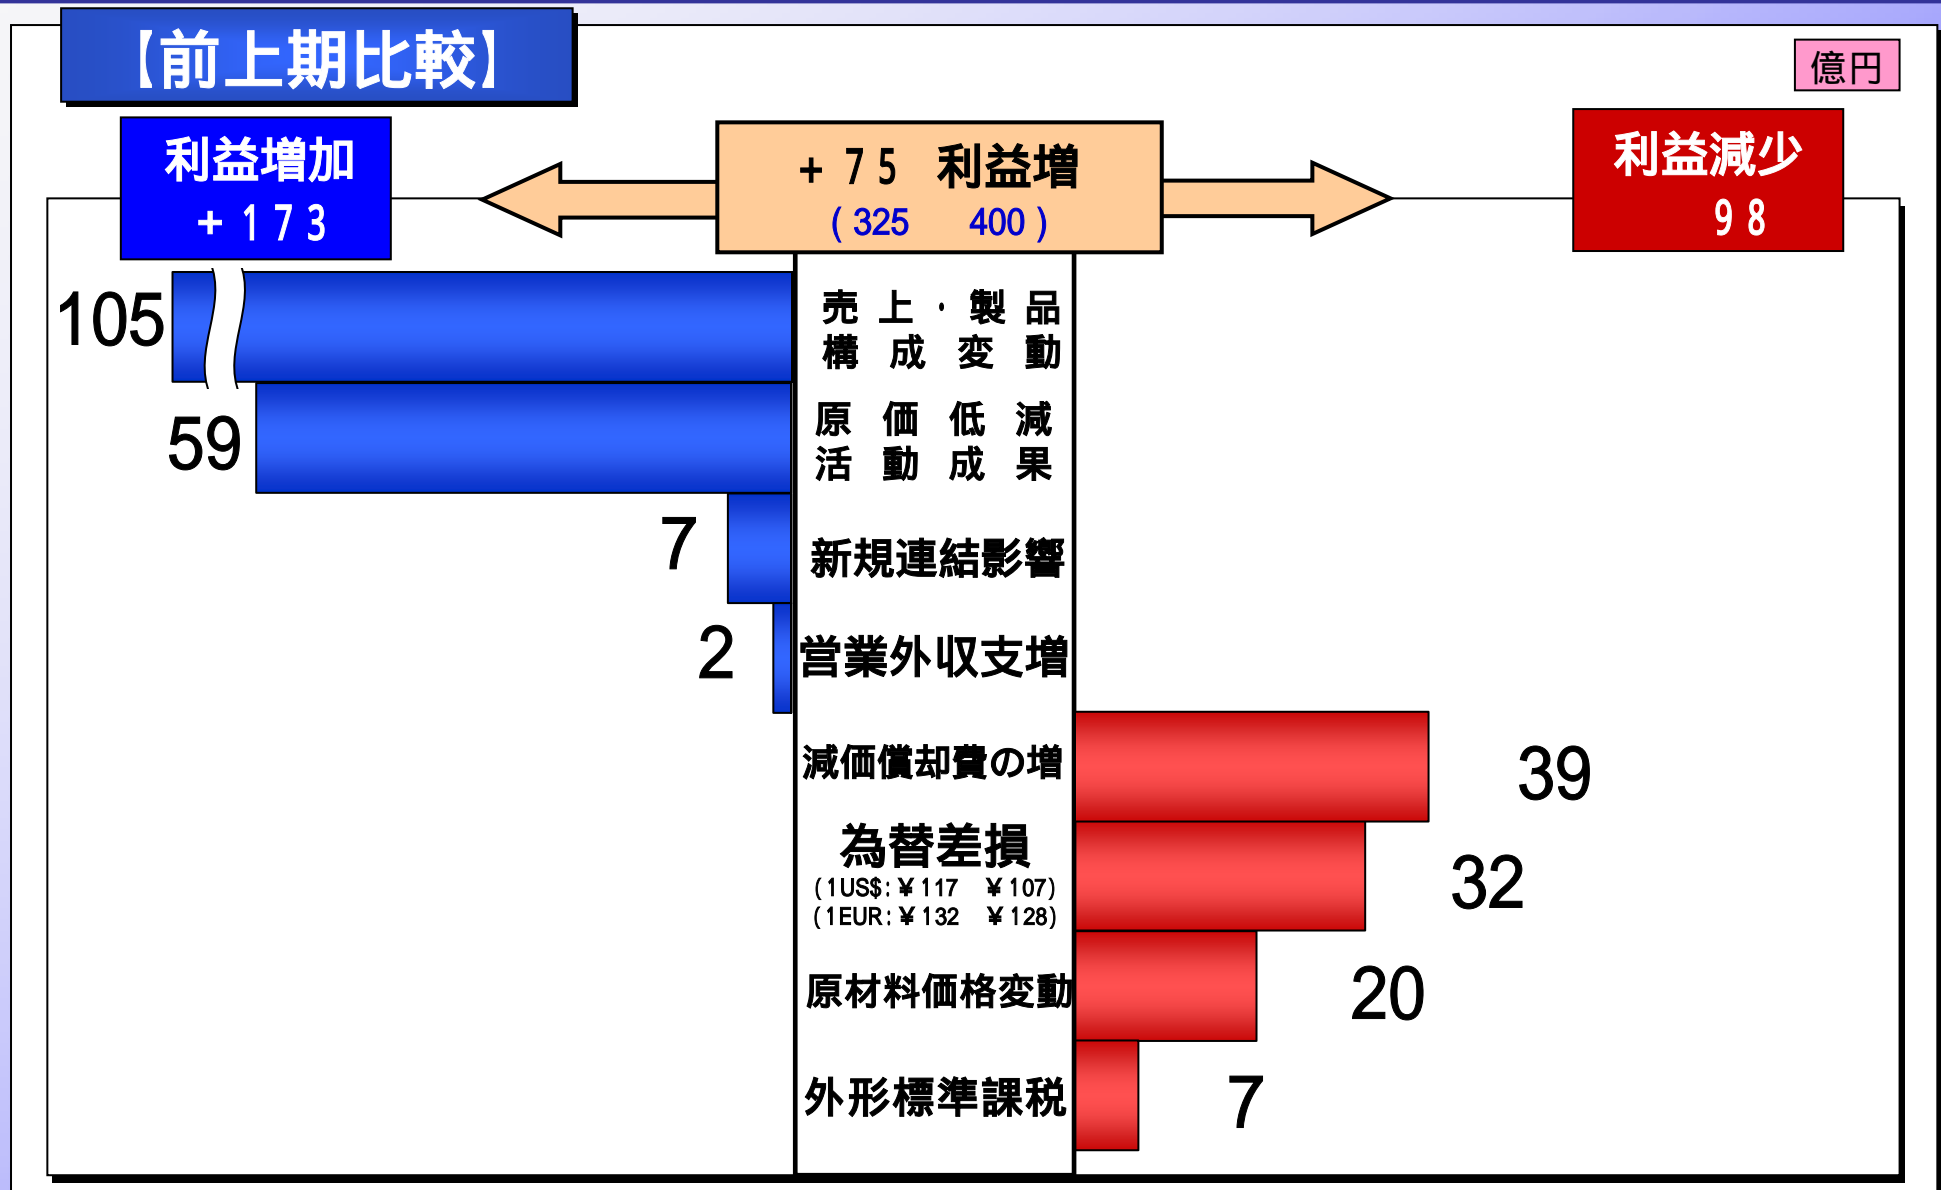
【前上期比較】

億円

利益増加
+173

+75 利益増
(325 400)

利益減少
98

105
売上・製品構成変動

59
原価低減活動成果

7
新規連結影響

2
営業外収支増

減価償却費の増
39

為替差損
(1US$:¥117 ¥107)
(1EUR:¥132 ¥128)
32

原材料価格変動
20

外形標準課税
7